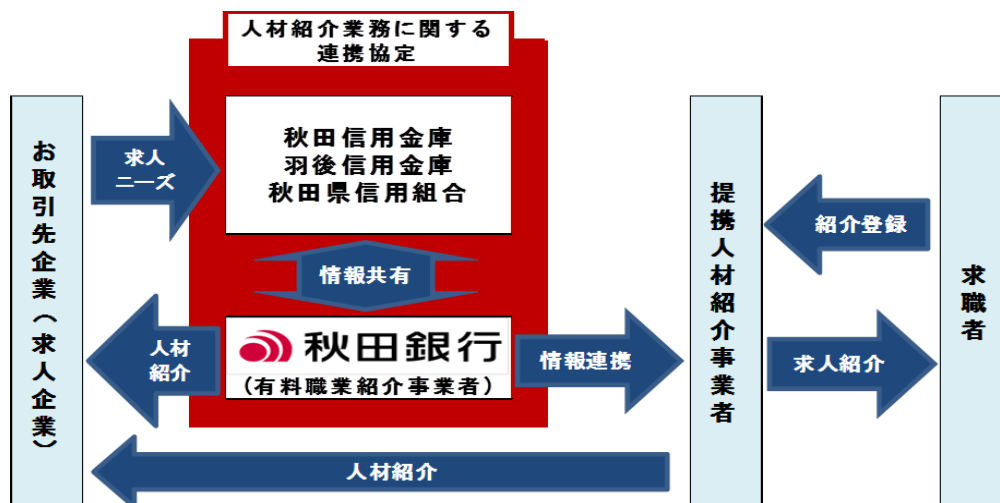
人材紹介業務に関する連携協定

お取引先企業（求人企業）

求人ニーズ

秋田信用金庫
羽後信用金庫
秋田県信用組合

情報共有

人材紹介

秋田銀行
（有料職業紹介事業者）

情報連携

提携人材紹介事業者

紹介登録

求人紹介

求職者

人材紹介